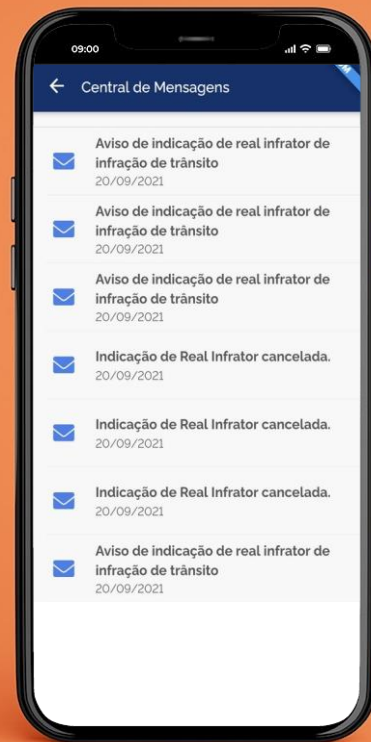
09:00

Central de Mensagens

Aviso de indicação de real infrator de infração de trânsito
20/09/2021

Aviso de indicação de real infrator de infração de trânsito
20/09/2021

Aviso de indicação de real infrator de infração de trânsito
20/09/2021

Indicação de Real Infrator cancelada.
20/09/2021

Indicação de Real Infrator cancelada.
20/09/2021

Indicação de Real Infrator cancelada.
20/09/2021

Aviso de indicação de real infrator de infração de trânsito
20/09/2021